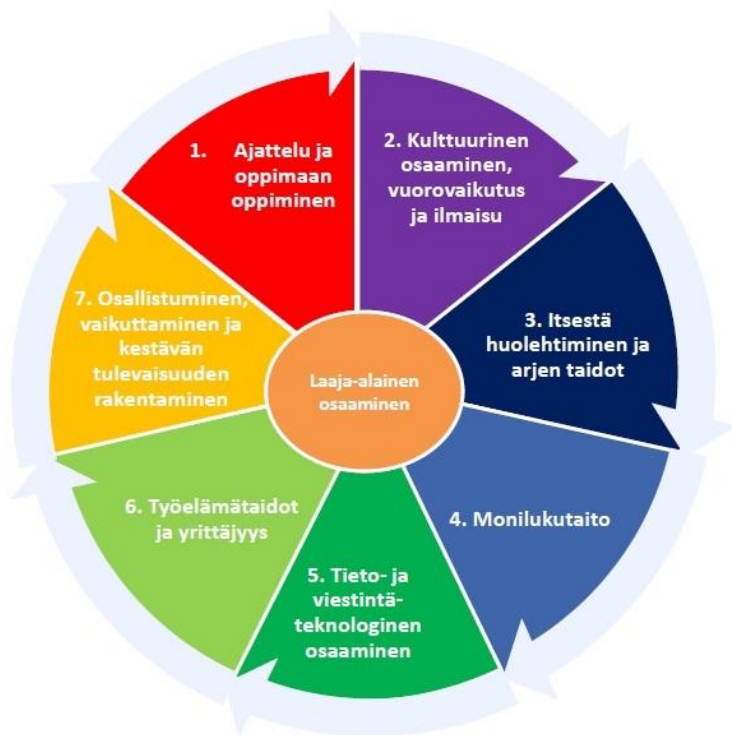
1. Ajattelu ja oppimaan oppiminen

2. Kulttuurinen osaaminen, vuorovaikutus ja ilmaisu

3. Itsestä huolehtiminen ja arjen taidot

4. Monilukutaito

5. Tieto- ja viestintäteknologinen osaaminen

6. Työelämätaidot ja yrittäjyys

7. Osallistuminen, vaikuttaminen ja kestävän tulevaisuuden rakentaminen

Laaja-alainen osaaminen